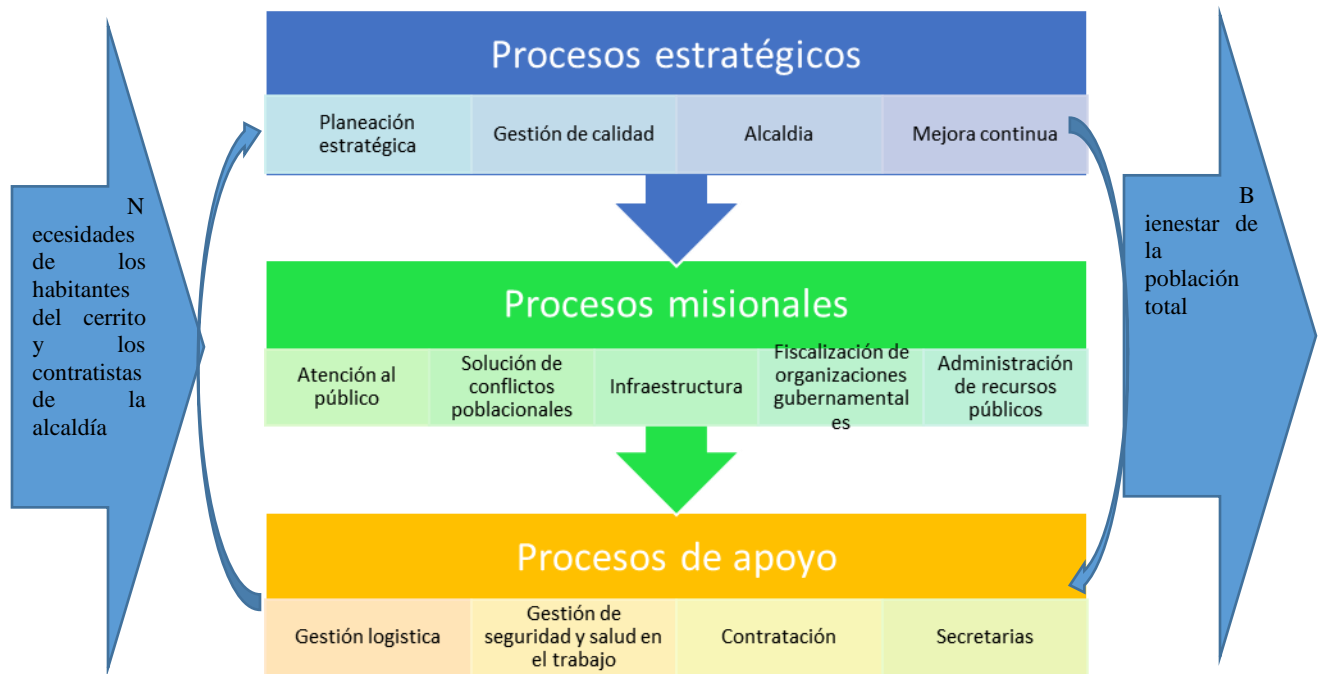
N ecesidades de los habitantes del cerrito y los contratistas de la alcaldía

Procesos estratégicos

| Planeación estratégica | Gestión de calidad | Alcaldia | Mejora continua |
|---|---|---|---|

Procesos misionales

| Atención al público | Solución de conflictos poblacionales | Infraestructura | Fiscalización de organizaciones gubernamental es | Administración de recursos públicos |
|---|---|---|---|---|

Procesos de apoyo

| Gestión logistica | Gestión de seguridad y salud en el trabajo | Contratación | Secretarias |
|---|---|---|---|

B ienestar de la población total